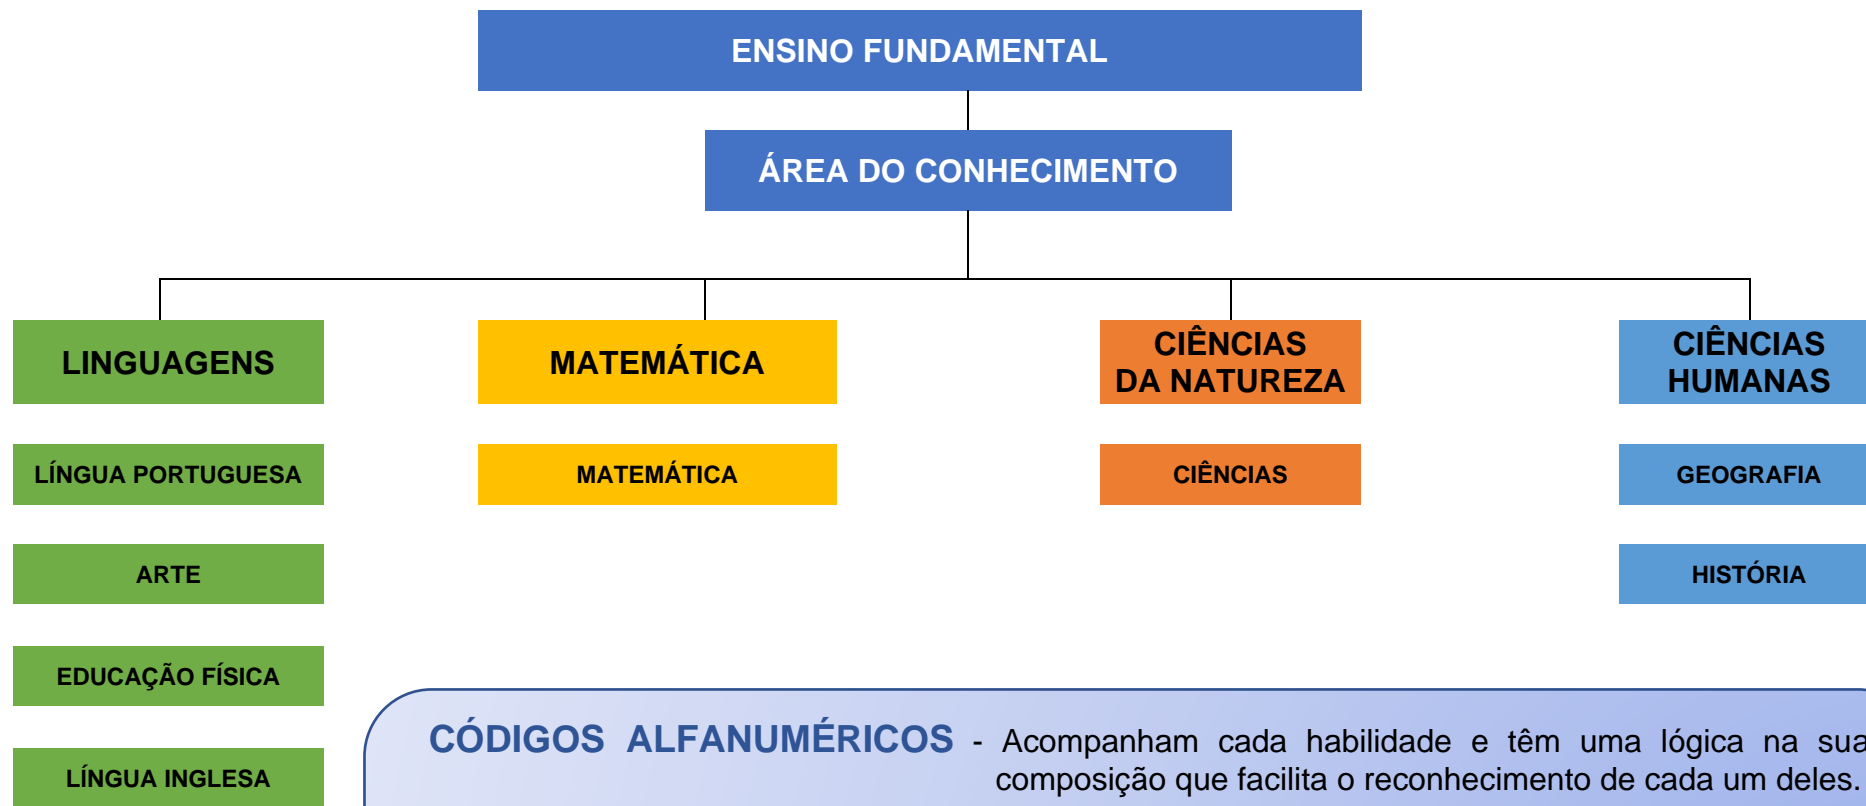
ENSINO FUNDAMENTAL

ÁREA DO CONHECIMENTO

LINGUAGENS

MATEMÁTICA

CIÊNCIAS DA NATUREZA

CIÊNCIAS HUMANAS

LÍNGUA PORTUGUESA

MATEMÁTICA

CIÊNCIAS

GEOGRAFIA

ARTE

HISTÓRIA

EDUCAÇÃO FÍSICA

LÍNGUA INGLESA

CÓDIGOS ALFANUMÉRICOS - Acompanham cada habilidade e têm uma lógica na sua composição que facilita o reconhecimento de cada um deles.